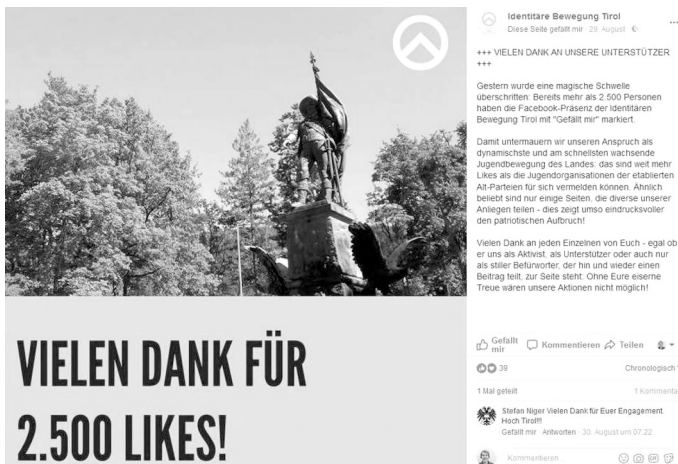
VIELEN DANK FÜR 2.500 LIKES!

Identitäre Bewegung Tirol
Diese Seite gefällt mir · 29. August ·

+++ VIELEN DANK AN UNSERE UNTERSTÜTZER +++

Gestern wurde eine magische Schwelle überschritten: Bereits mehr als 2.500 Personen haben die Facebook-Präsenz der Identitären Bewegung Tirol mit "Gefällt mir" markiert.

Damit untermauern wir unseren Anspruch als dynamischste und am schnellsten wachsende Jugendbewegung des Landes: das sind weit mehr Likes als die Jugendorganisationen der etablierten Alt-Parteien für sich vermelden können. Ähnlich beliebt sind nur einige Seiten, die diverse unserer Anliegen teilen - dies zeigt umso eindrucksvoller den patriotischen Aufbruch!

Vielen Dank an jeden Einzelnen von Euch - egal ob er uns als Aktivist, als Unterstützer oder auch nur als stiller Befürworter, der hin und wieder einen Beitrag teilt, zur Seite steht: Ohne Eure eiserne Treue wären unsere Aktionen nicht möglich!

Gefällt mir Kommentieren Teilen

39 Chronologisch

1 Mal geteilt 1 Kommentar

Stefan Niger Vielen Dank für Euer Engagement. Hoch Tirol!!!
Gefällt mir · Antworten · 30. August um 07:22

Kommentieren ...